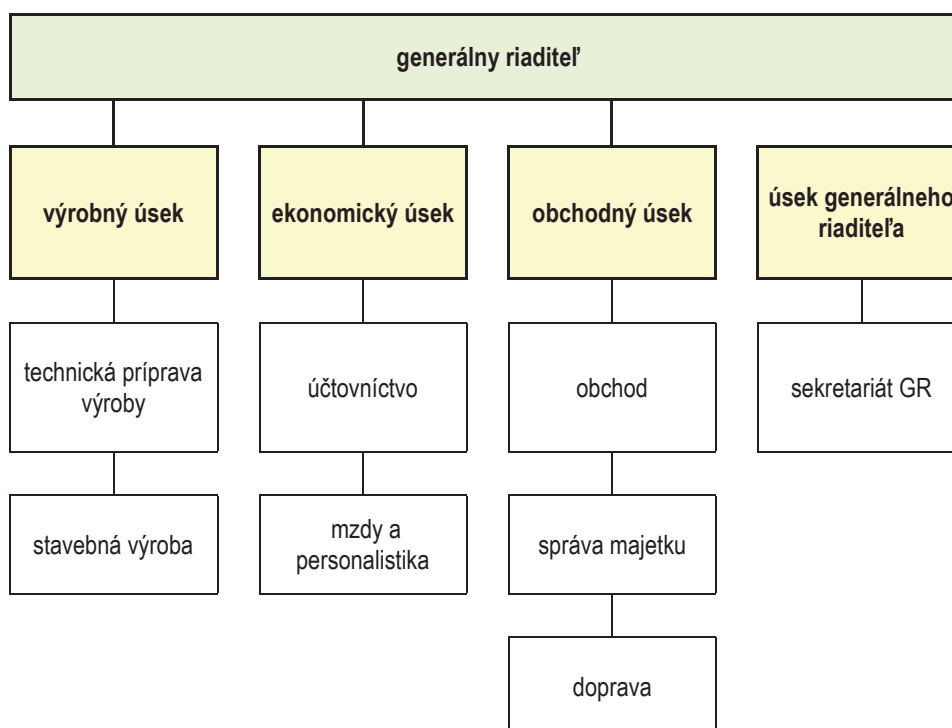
generálny riaditeľ

výrobný úsek

technická príprava výroby

stavebná výroba

ekonomický úsek

účtovníctvo

mzdy a personalistika

obchodný úsek

obchod

správa majetku

doprava

úsek generálneho riaditeľa

sekretariát GR